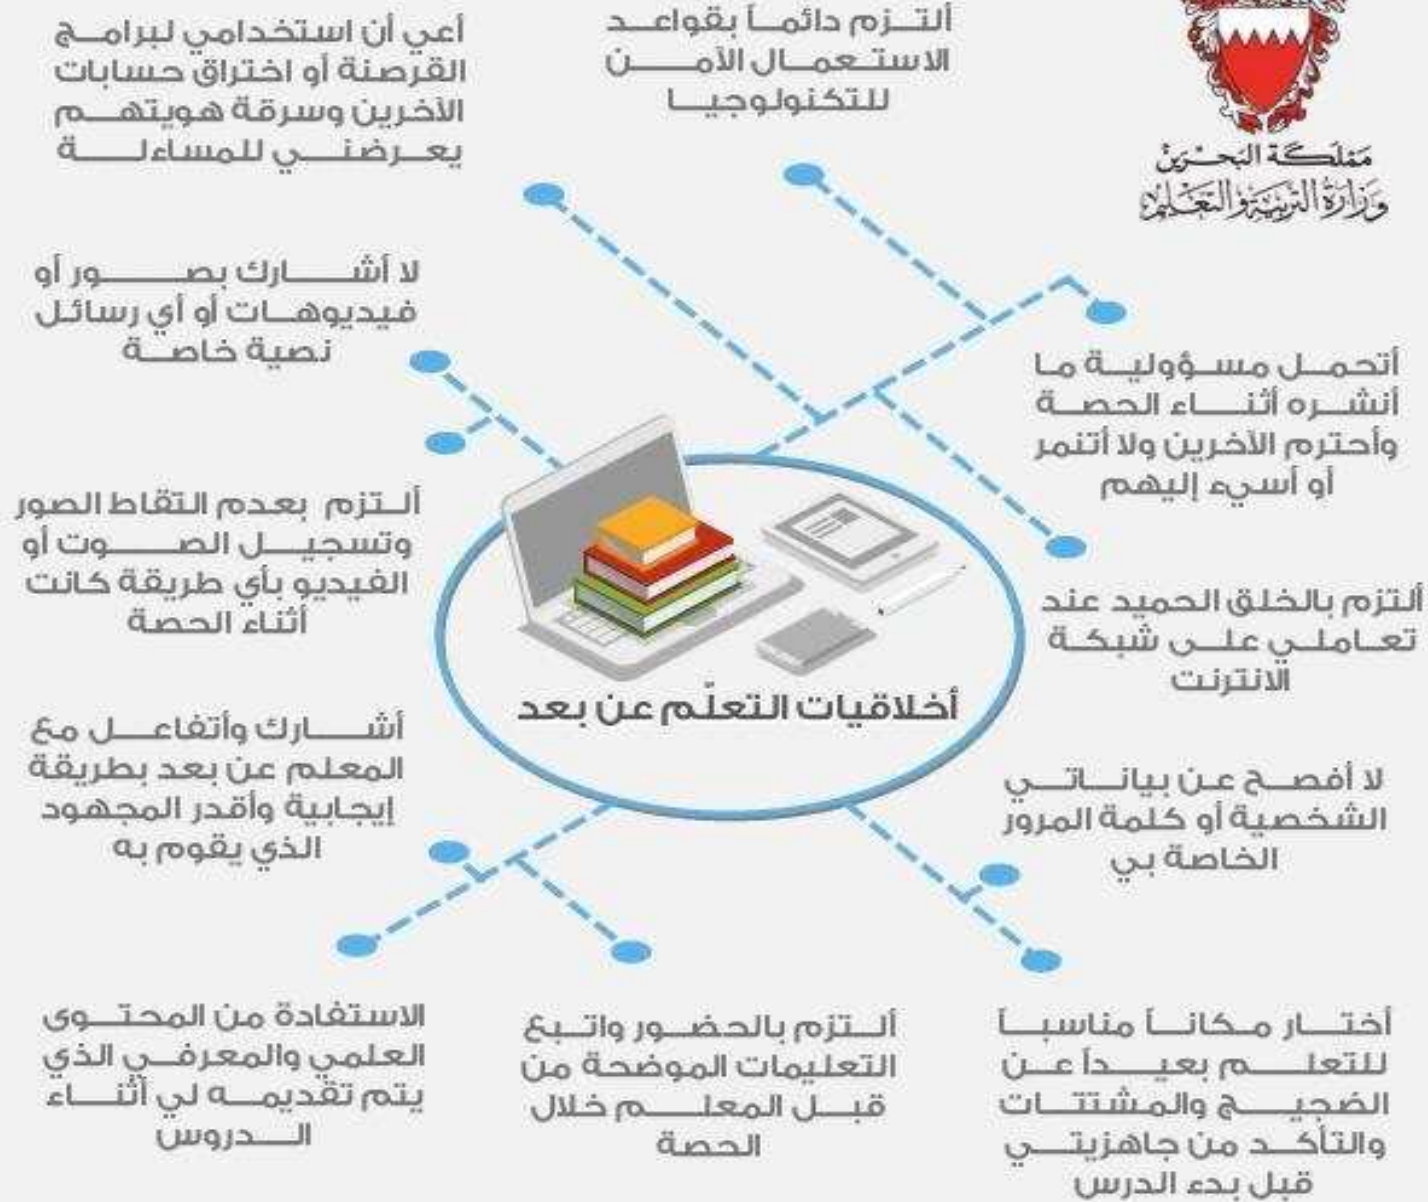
مملكة البحرين
وزارة التربية والتعليم

ألتـزم دائمـاً بقواعـد الاستـعمـال الأمـن للتكنولوجيـا

أعي أن استخدامي لبرامج القرصنة أو اختراق حسابات الآخرين وسرقة هويتهم يعـرضنـي للمساءلـة

لا أشـارك بصـور أو فيديوهـات أو أي رسائل نصية خاصـة

أتحمـل مسـؤوليـة ما أنشـره أثنـاء الحصـة وأحترم الآخرين ولا أتنمر أو أسيء إليهم

ألـتزم بعدم التقاط الصور وتسجيـل الصـوت أو الفيديو بأي طريقة كانت أثناء الحصة

ألتزم بالخلق الحميد عند تعـاملـي علـى شبكـة الانترنت

أخلاقيات التعلّم عن بعد

أشـارك وأتفاعـل مع المعلم عن بعد بطريقة إيجابية وأقدر المجهود الذي يقوم به

لا أفصـح عـن بيانـاتـي الشخصية أو كلمة المرور الخاصة بي

الاستفادة من المحتـوى العلمي والمعرفـي الذي يتم تقديمـه لي أثنـاء الـدروس

ألـتزم بالحضـور واتـبع التعليمات الموضحة من قبـل المعلـم خلال الحصة

أختـار مـكانـاً مناسبـاً للتعلـم بعيـداً عـن الضجيـج والمشتتـات والتأكـد من جاهزيتـي قبل بدء الدرس